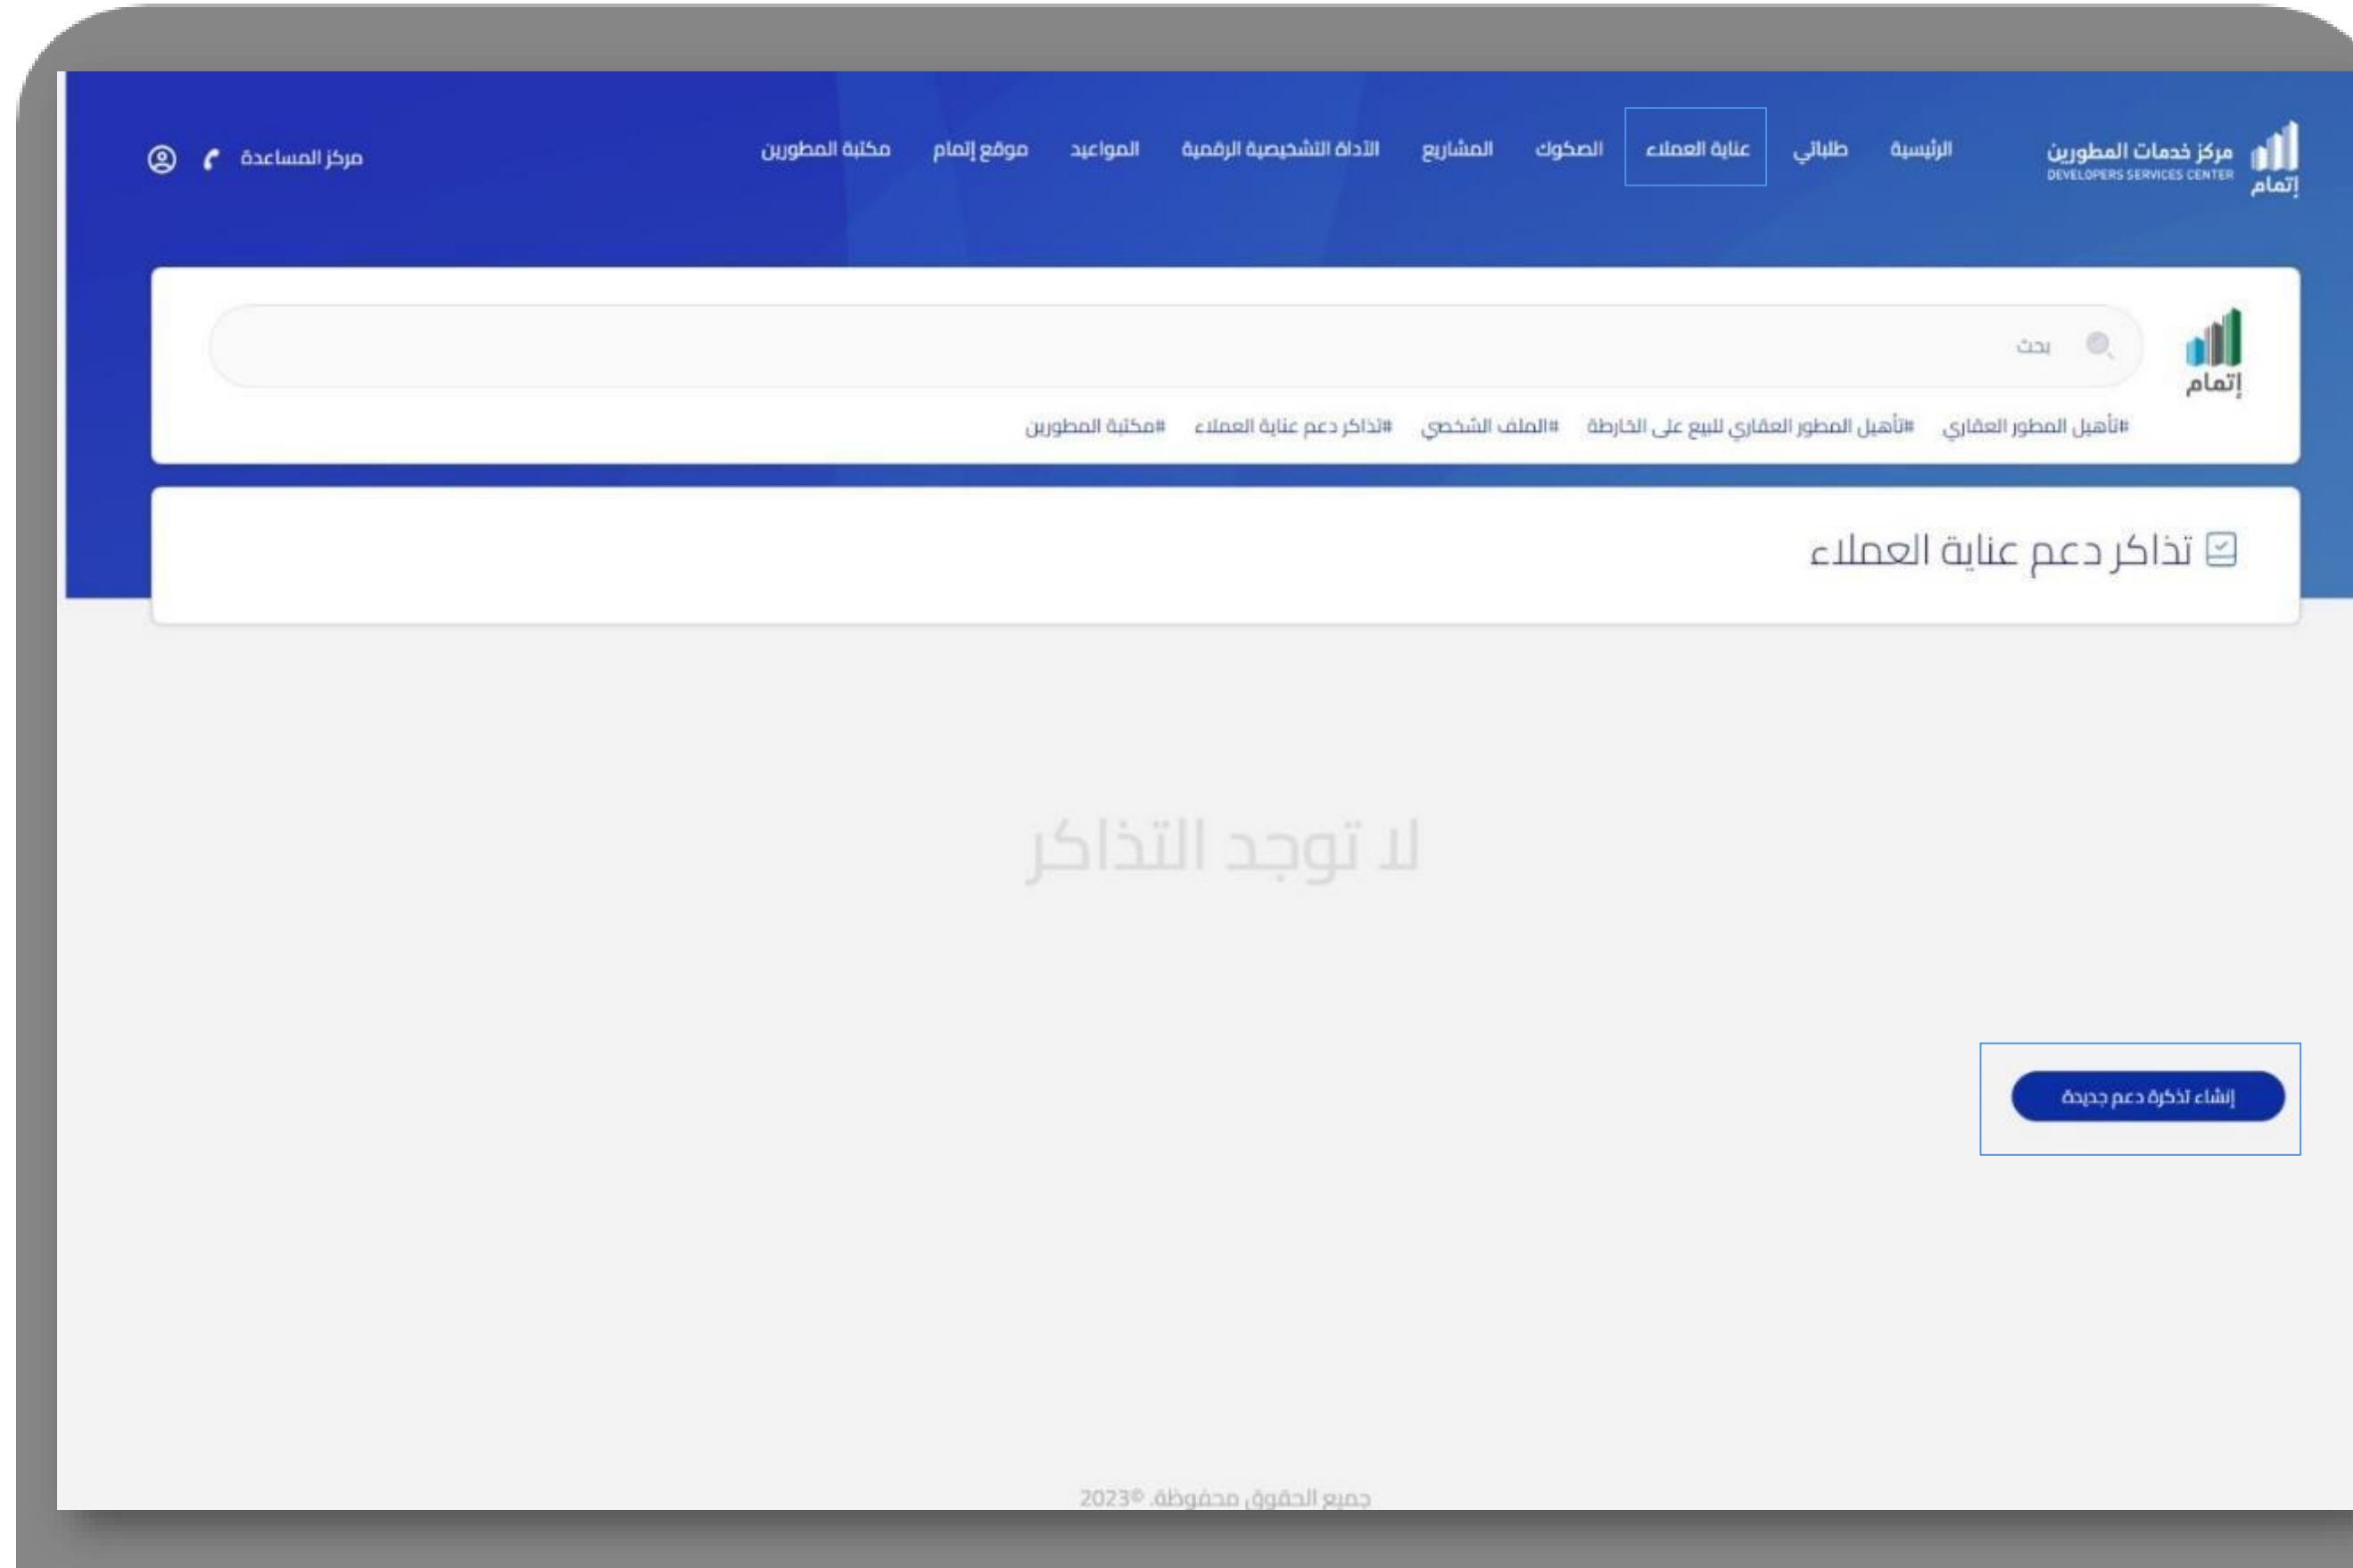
إتمام مركز خدمات المطورين DEVELOPERS SERVICES CENTER

الرئيسية طلباتي عناية العملاء الصكوك المشاريع الاداة التشخيصية الرقمية المواعيد موقع إتمام مكتبة المطورين

مركز المساعدة

إتمام

بحث

#تأهيل المطور العقاري #تأهيل المطور العقاري للبيع على الخارطة #الملف الشخصي #تذاكر دعم عناية العملاء #مكتبة المطورين

تذاكر دعم عناية العملاء

لا توجد التذاكر

إنشاء تذكرة دعم جديدة

جميع الحقوق محفوظة. 2023©